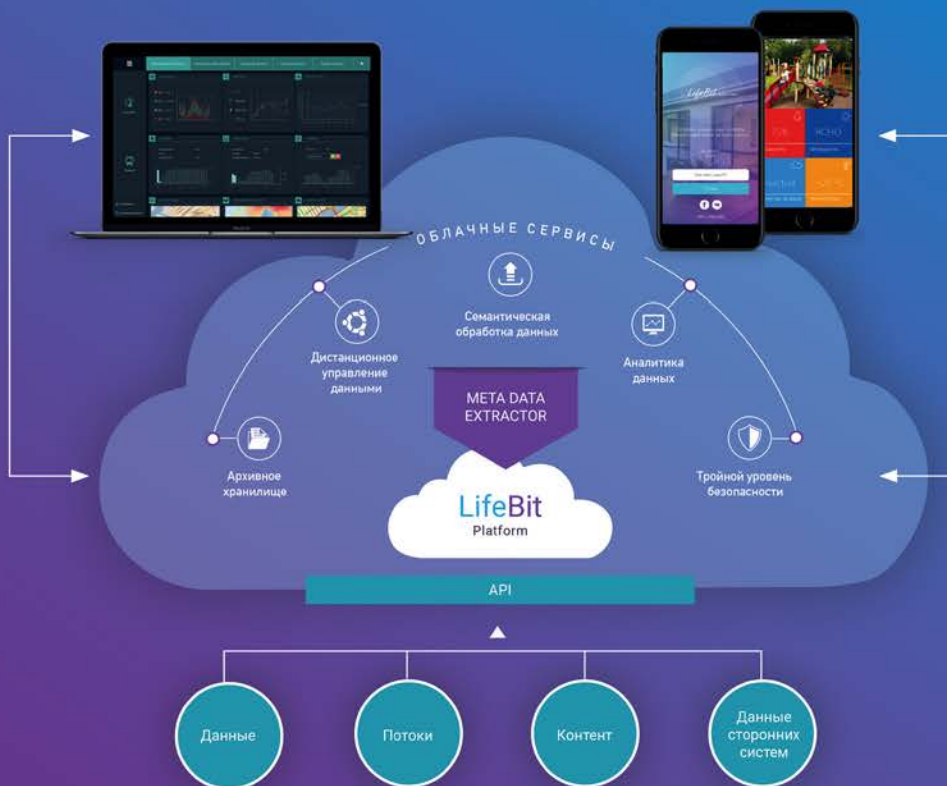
ОБЛАЧНЫЕ СЕРВИСЫ

Семантическая обработка данных

Дистанционное управление данными

Аналитика данных

META DATA EXTRACTOR

Архивное хранилище

Тройной уровень безопасности

LifeBit Platform

API

Данные

Потоки

Контент

Данные сторонних систем